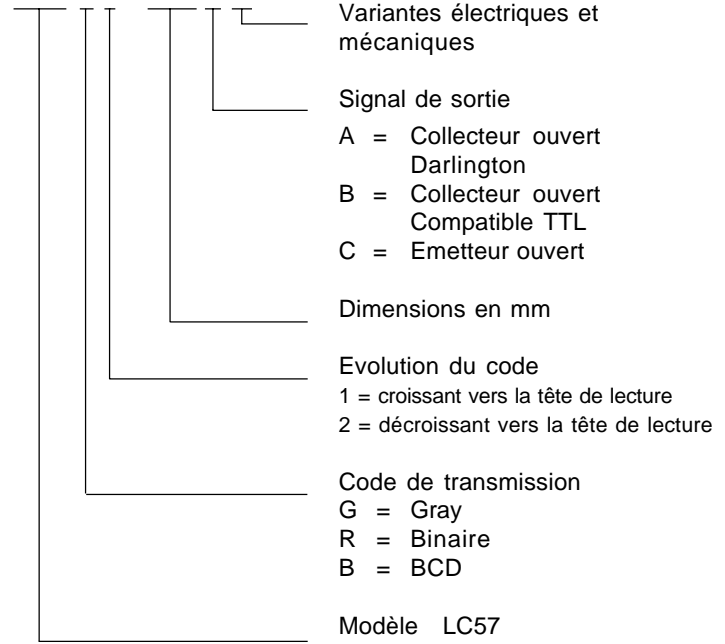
Variantes électriques et mécaniques

Signal de sortie

A = Collecteur ouvert Darlington

B = Collecteur ouvert Compatible TTL

C = Emetteur ouvert

Dimensions en mm

Evolution du code

1 = croissant vers la tête de lecture

2 = décroissant vers la tête de lecture

Code de transmission

G = Gray

R = Binaire

B = BCD

Modèle LC57